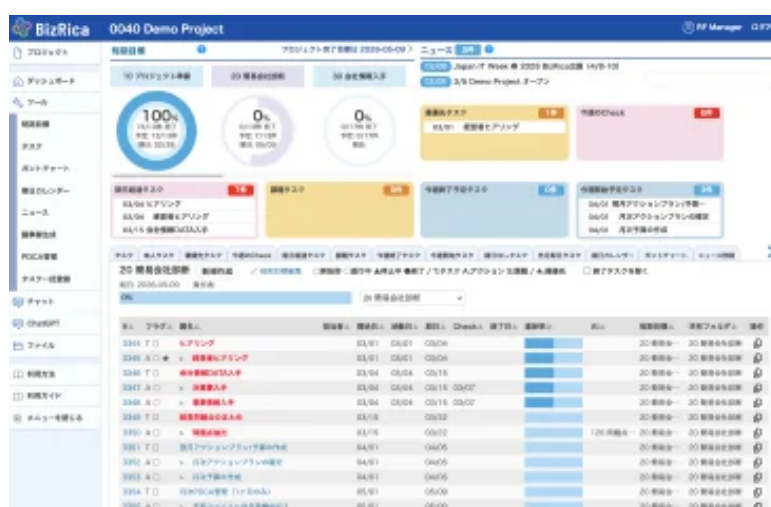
BizRica

0040 Demo Project

PF Manager ログア

プロジェクト

ダッシュボード

ツール

タスク

ガントチャート

ニュース

チャット

ChatGPT

ファイル

利用方法

利用ガイド

メニューを縮める

ニュース

Japan IT Week 2025

3/8 Demo Project オープン

10 プロジェクト準備

20 開発会社診断

30 会社情報入手

100%

0%

0%

03/01 新規ヒアリング

今週のCheck

03/04 ヒアリング

03/04 重要者ヒアリング

03/15 会社情報DATA入手

04/01 資料アクションプラン予算

04/01 月次アクションプランの確認

04/01 月次予算の作成

20 開発会社診断

20 開発会社診断

| No. | フラグ | 題名 | Check | 進捗率 | 担当部門 |
|---|---|---|---|---|---|
| 3344 | | ヒアリング | 03/06 | | 20 開発会社診断 |
| 3345 | | 重要者ヒアリング | 03/06 | | 20 開発会社診断 |
| 3346 | | 会社情報DATA入手 | 03/15 | | 20 開発会社診断 |
| 3347 | | 決算書入手 | 03/15 03/07 | | 20 開発会社診断 |
| 3348 | | 事業資料入手 | 03/15 03/07 | | 20 開発会社診断 |
| 3349 | | | 03/22 | | 20 開発会社診断 |
| 3350 | | | 03/22 | | 20 開発会社診断 |
| 3351 | | 資料アクションプラン予算の作成 | 04/05 | | 20 開発会社診断 |
| 3352 | | 月次アクションプランの確認 | 04/05 | | 20 開発会社診断 |
| 3353 | | 月次予算の作成 | 04/05 | | 20 開発会社診断 |
| 3354 | | | 05/09 | | 20 開発会社診断 |